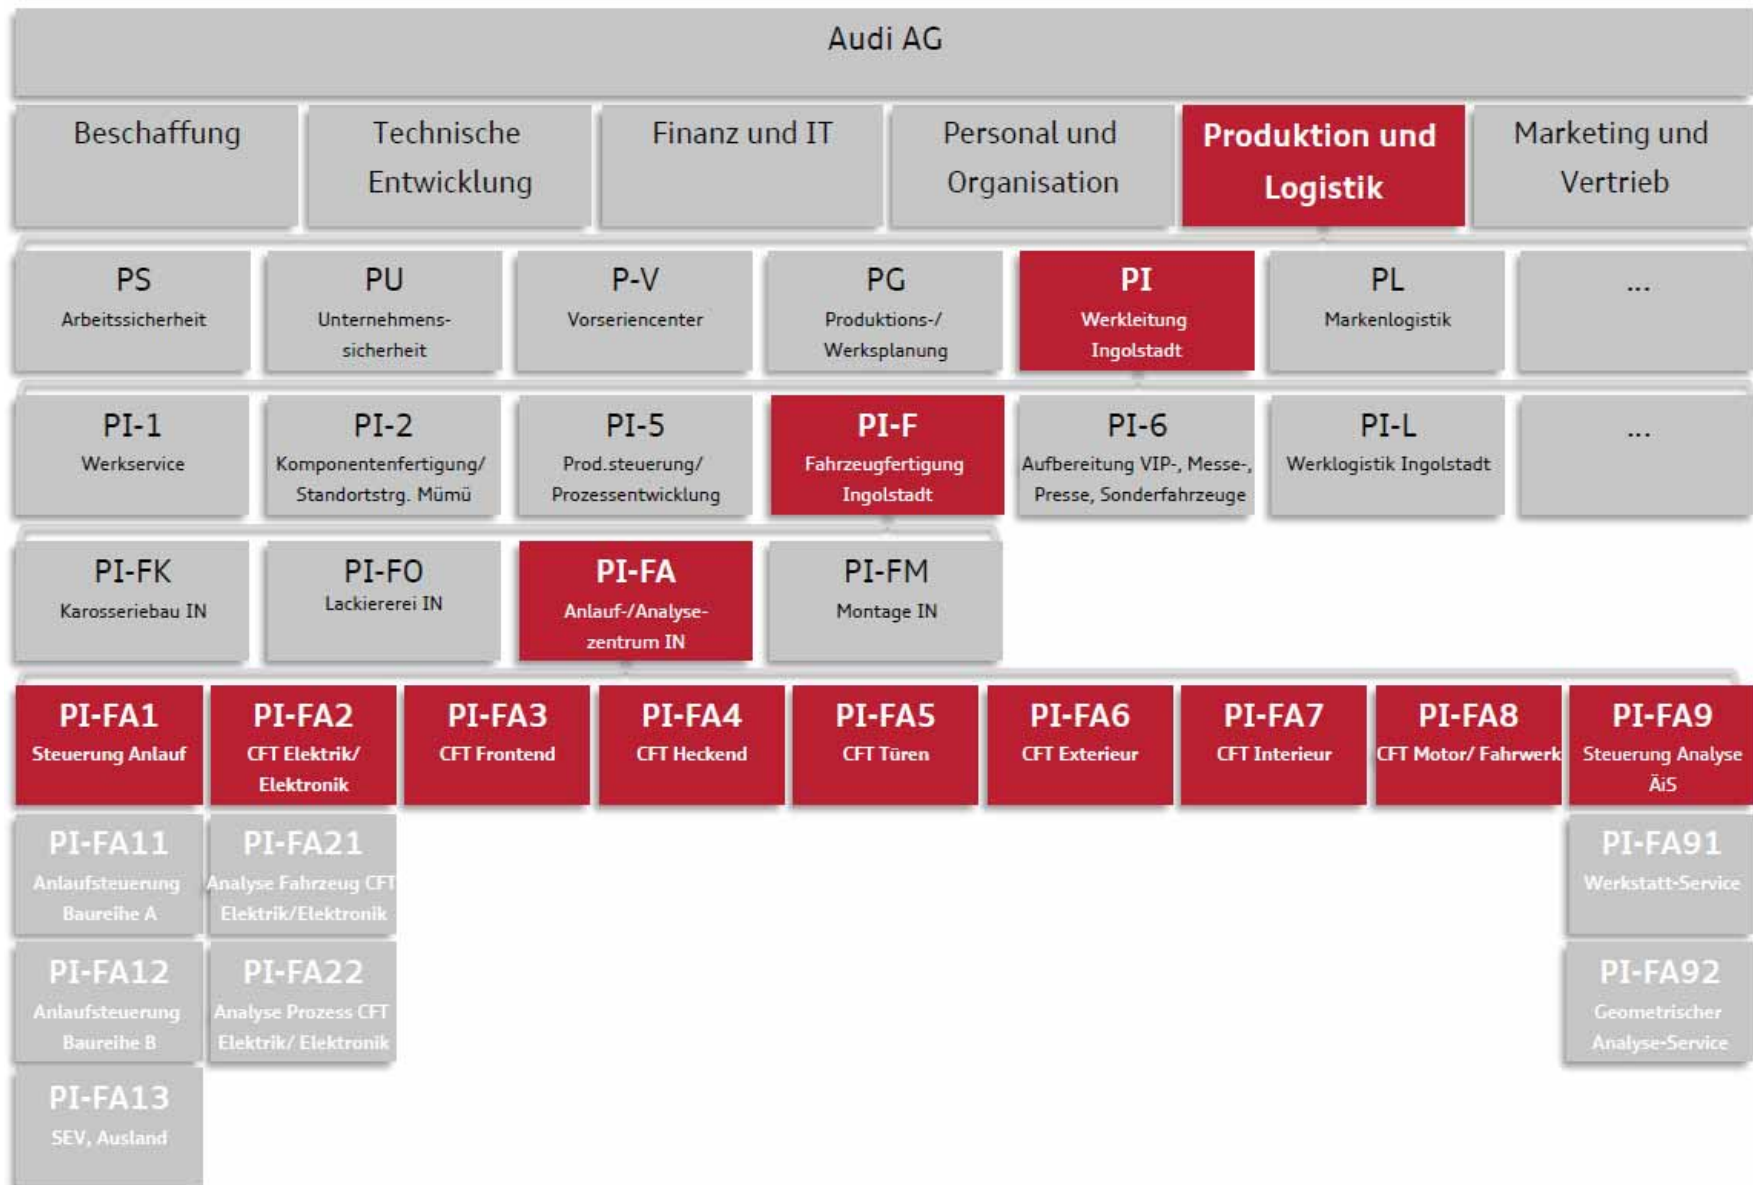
Audi AG

Beschaffung

Technische Entwicklung

Finanz und IT

Personal und Organisation

Produktion und Logistik

Marketing und Vertrieb

PS
Arbeitssicherheit

PU
Unternehmenssicherheit

P-V
Vorseriencenter

PG
Produktions-/ Werksplanung

PI
Werkleitung Ingolstadt

PL
Markenlogistik

...

PI-1
Werkservice

PI-2
Komponentenfertigung/ Standortstrg. Mümü

PI-5
Prod.steuerung/ Prozessentwicklung

PI-F
Fahrzeugfertigung Ingolstadt

PI-6
Aufbereitung VIP-, Messe-, Presse, Sonderfahrzeuge

PI-L
Werklogistik Ingolstadt

...

PI-FK
Karosseriebau IN

PI-FO
Lackiererei IN

PI-FA
Anlauf-/Analysezentrum IN

PI-FM
Montage IN

PI-FA1
Steuerung Anlauf

PI-FA2
CFT Elektrik/ Elektronik

PI-FA3
CFT Frontend

PI-FA4
CFT Heckend

PI-FA5
CFT Türen

PI-FA6
CFT Exterieur

PI-FA7
CFT Interieur

PI-FA8
CFT Motor/ Fahrwerk

PI-FA9
Steuerung Analyse ÄiS

PI-FA11
Anlaufsteuerung Baureihe A

PI-FA21
Analyse Fahrzeug CFT Elektrik/Elektronik

PI-FA91
Werkstatt-Service

PI-FA12
Anlaufsteuerung Baureihe B

PI-FA22
Analyse Prozess CFT Elektrik/ Elektronik

PI-FA92
Geometrischer Analyse-Service

PI-FA13
SEV, Ausland